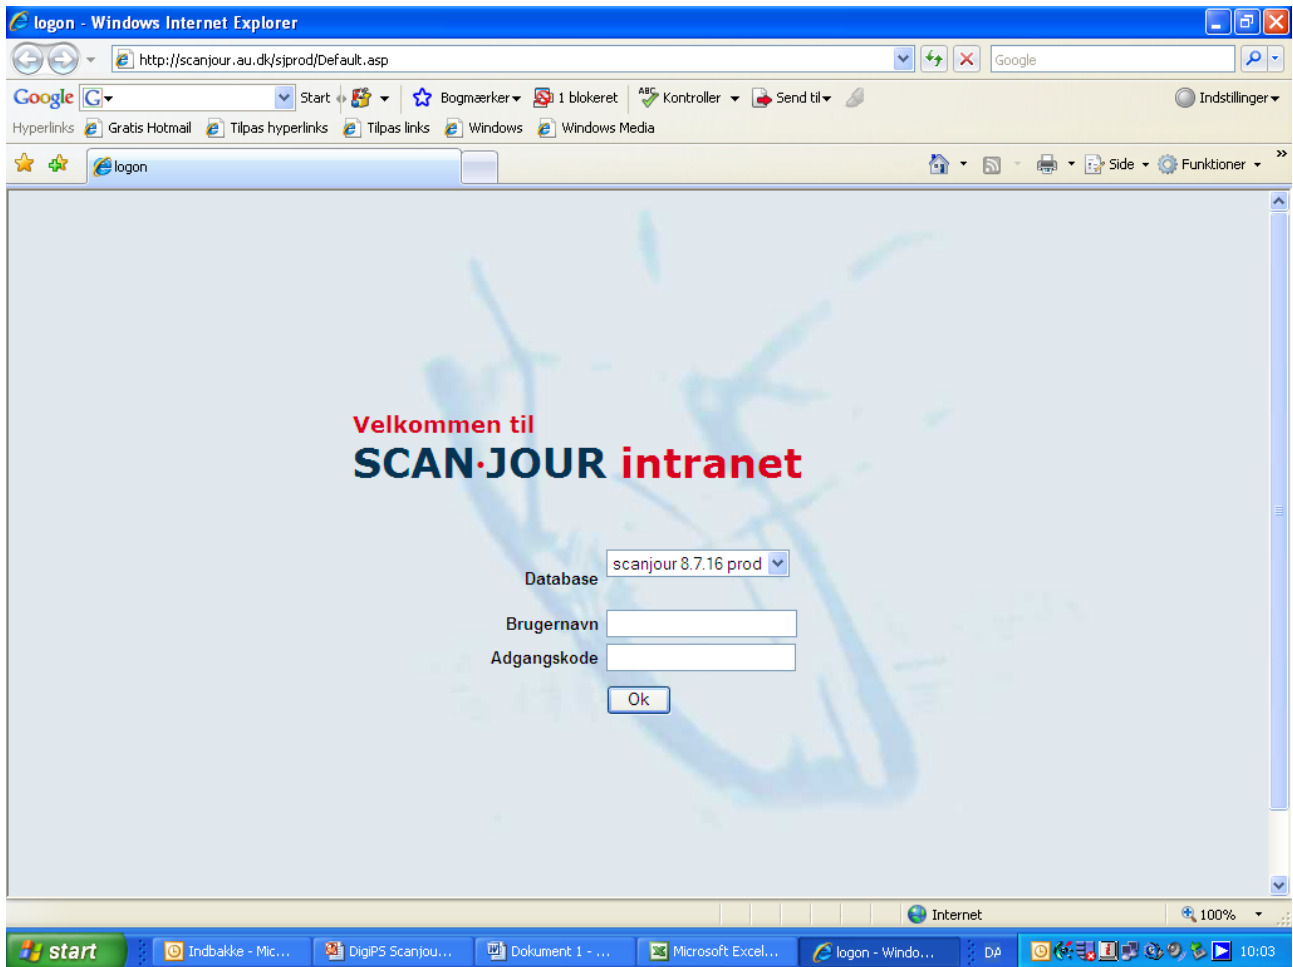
logon - Windows Internet Explorer

http://scanjour.au.dk/sjprod/Default.asp

Google

Google G Start Bogmærker 1 blokeret Kontroller Send til Indstillinger

Hyperlinks Gratis Hotmail Tilpas hyperlinks Tilpas links Windows Windows Media

logon

Side Funktioner

Velkommen til
SCAN·JOUR intranet

Database scanjour 8.7.16 prod

Brugernavn

Adgangskode

Ok

Internet 100%

start Indbakke - Mic... DigiPS Scanjou... Dokument 1 - ... Microsoft Excel... logon - Windo... DA 10:03